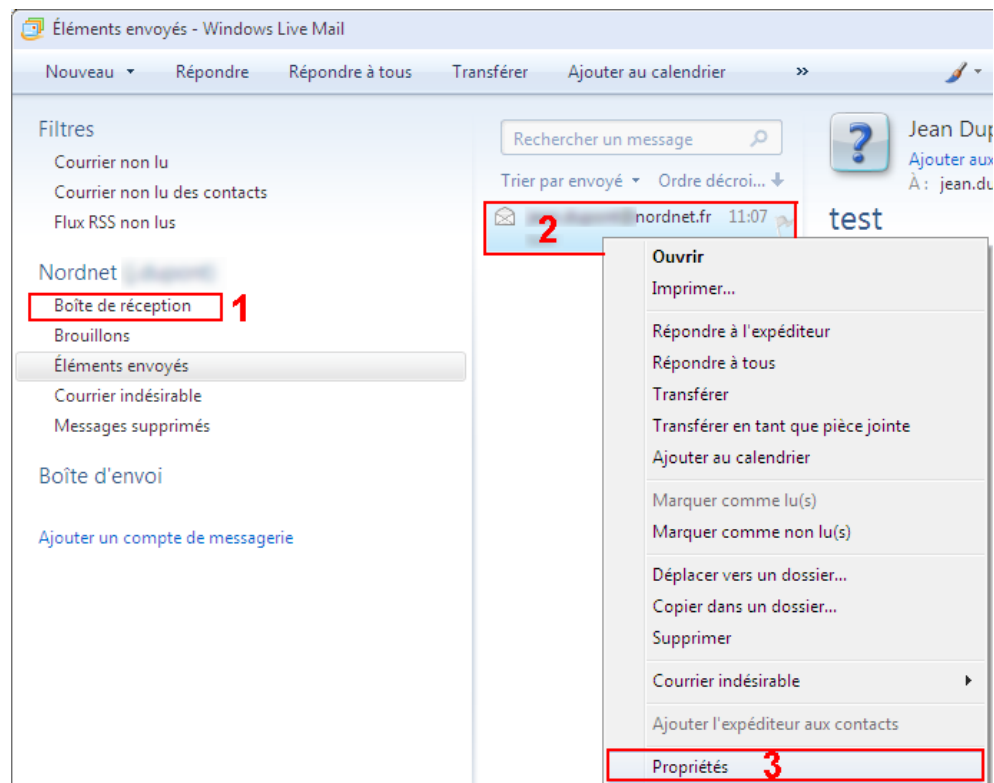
Éléments envoyés - Windows Live Mail

Nouveau ▾ Répondre Répondre à tous Transférer Ajouter au calendrier »

Filtres
Courrier non lu
Courrier non lu des contacts
Flux RSS non lus

Nordnet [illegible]
Boîte de réception 1
Brouillons
Éléments envoyés
Courrier indésirable
Messages supprimés

Boîte d'envoi

Ajouter un compte de messagerie

Rechercher un message

Trier par envoyé ▾ Ordre décroi...

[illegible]nordnet.fr 11:07
2

Jean Dup
Ajouter aux
À : jean.du

test

Ouvrir
Imprimer...
Répondre à l'expéditeur
Répondre à tous
Transférer
Transférer en tant que pièce jointe
Ajouter au calendrier
Marquer comme lu(s)
Marquer comme non lu(s)
Déplacer vers un dossier...
Copier dans un dossier...
Supprimer
Courrier indésirable
Ajouter l'expéditeur aux contacts
Propriétés 3